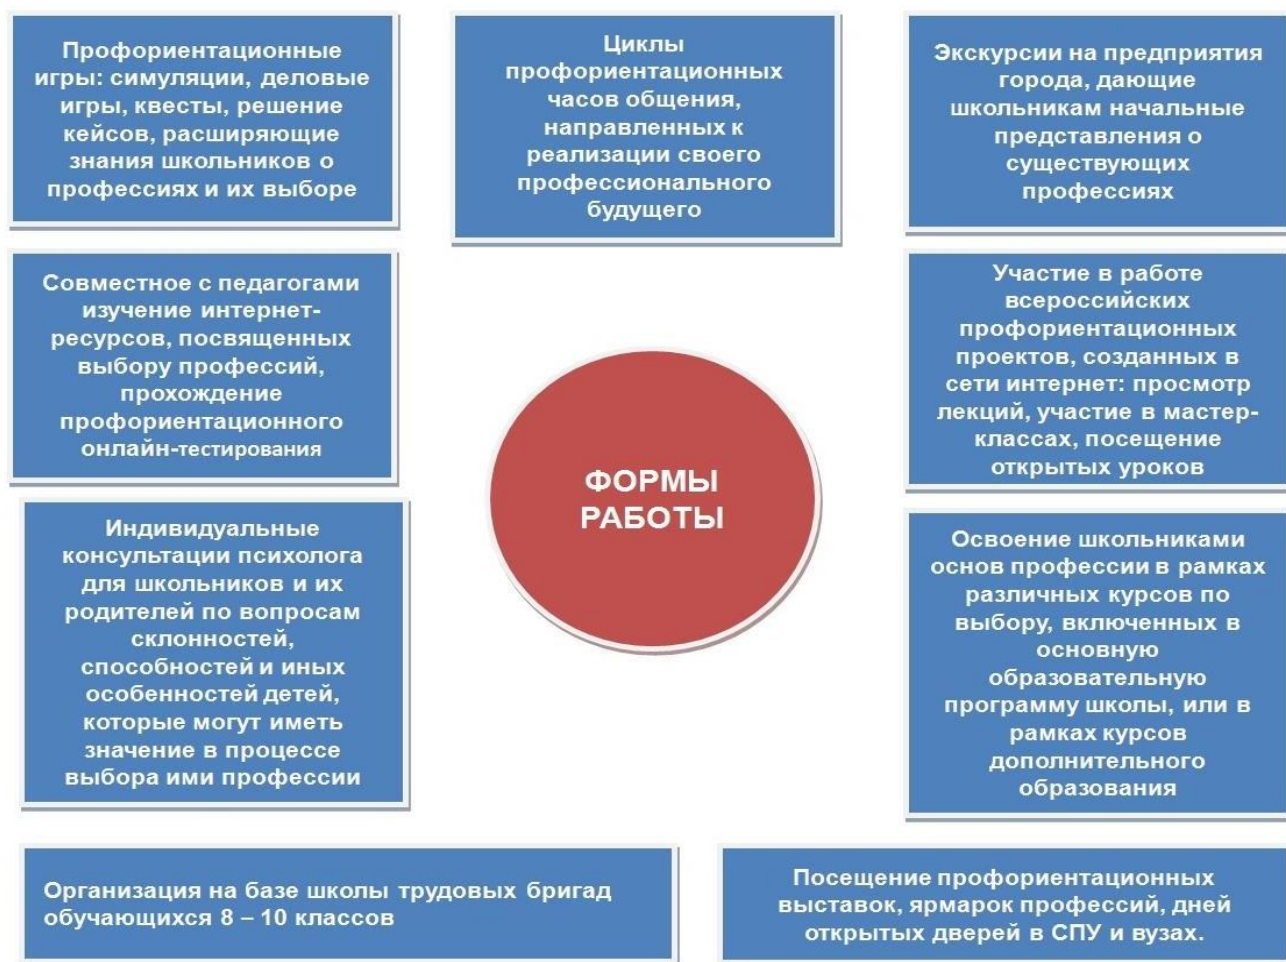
Профориентационные игры: симуляции, деловые игры, квесты, решение кейсов, расширяющие знания школьников о профессиях и их выборе

Циклы профориентационных часов общения, направленных к реализации своего профессионального будущего

Экскурсии на предприятия города, дающие школьникам начальные представления о существующих профессиях

Совместное с педагогами изучение интернет-ресурсов, посвященных выбору профессий, прохождение профориентационного онлайн-тестирования

ФОРМЫ РАБОТЫ

Участие в работе всероссийских профориентационных проектов, созданных в сети интернет: просмотр лекций, участие в мастер-классах, посещение открытых уроков

Индивидуальные консультации психолога для школьников и их родителей по вопросам склонностей, способностей и иных особенностей детей, которые могут иметь значение в процессе выбора ими профессии

Освоение школьниками основ профессии в рамках различных курсов по выбору, включенных в основную образовательную программу школы, или в рамках курсов дополнительного образования

Организация на базе школы трудовых бригад обучающихся 8 – 10 классов

Посещение профориентационных выставок, ярмарок профессий, дней открытых дверей в СПУ и вузах.